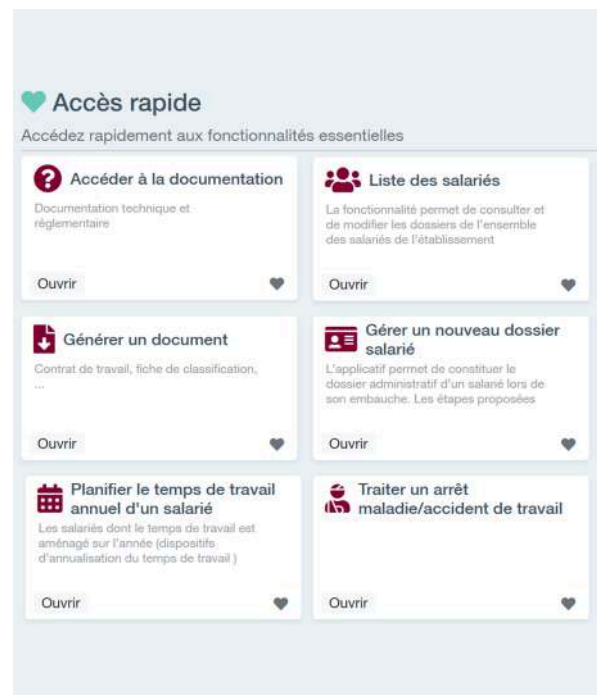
Accès rapide

Accédez rapidement aux fonctionnalités essentielles

Accéder à la documentation

Documentation technique et réglementaire

Ouvrir

Liste des salariés

La fonctionnalité permet de consulter et de modifier les dossiers de l'ensemble des salariés de l'établissement

Ouvrir

Générer un document

Contrat de travail, fiche de classification, ...

Ouvrir

Gérer un nouveau dossier salarié

L'applicatif permet de constituer le dossier administratif d'un salarié lors de son embauche. Les étapes proposées

Ouvrir

Planifier le temps de travail annuel d'un salarié

Les salariés dont le temps de travail est aménagé sur l'année (dispositifs d'annualisation du temps de travail )

Ouvrir

Traiter un arrêt maladie/accident de travail

Ouvrir